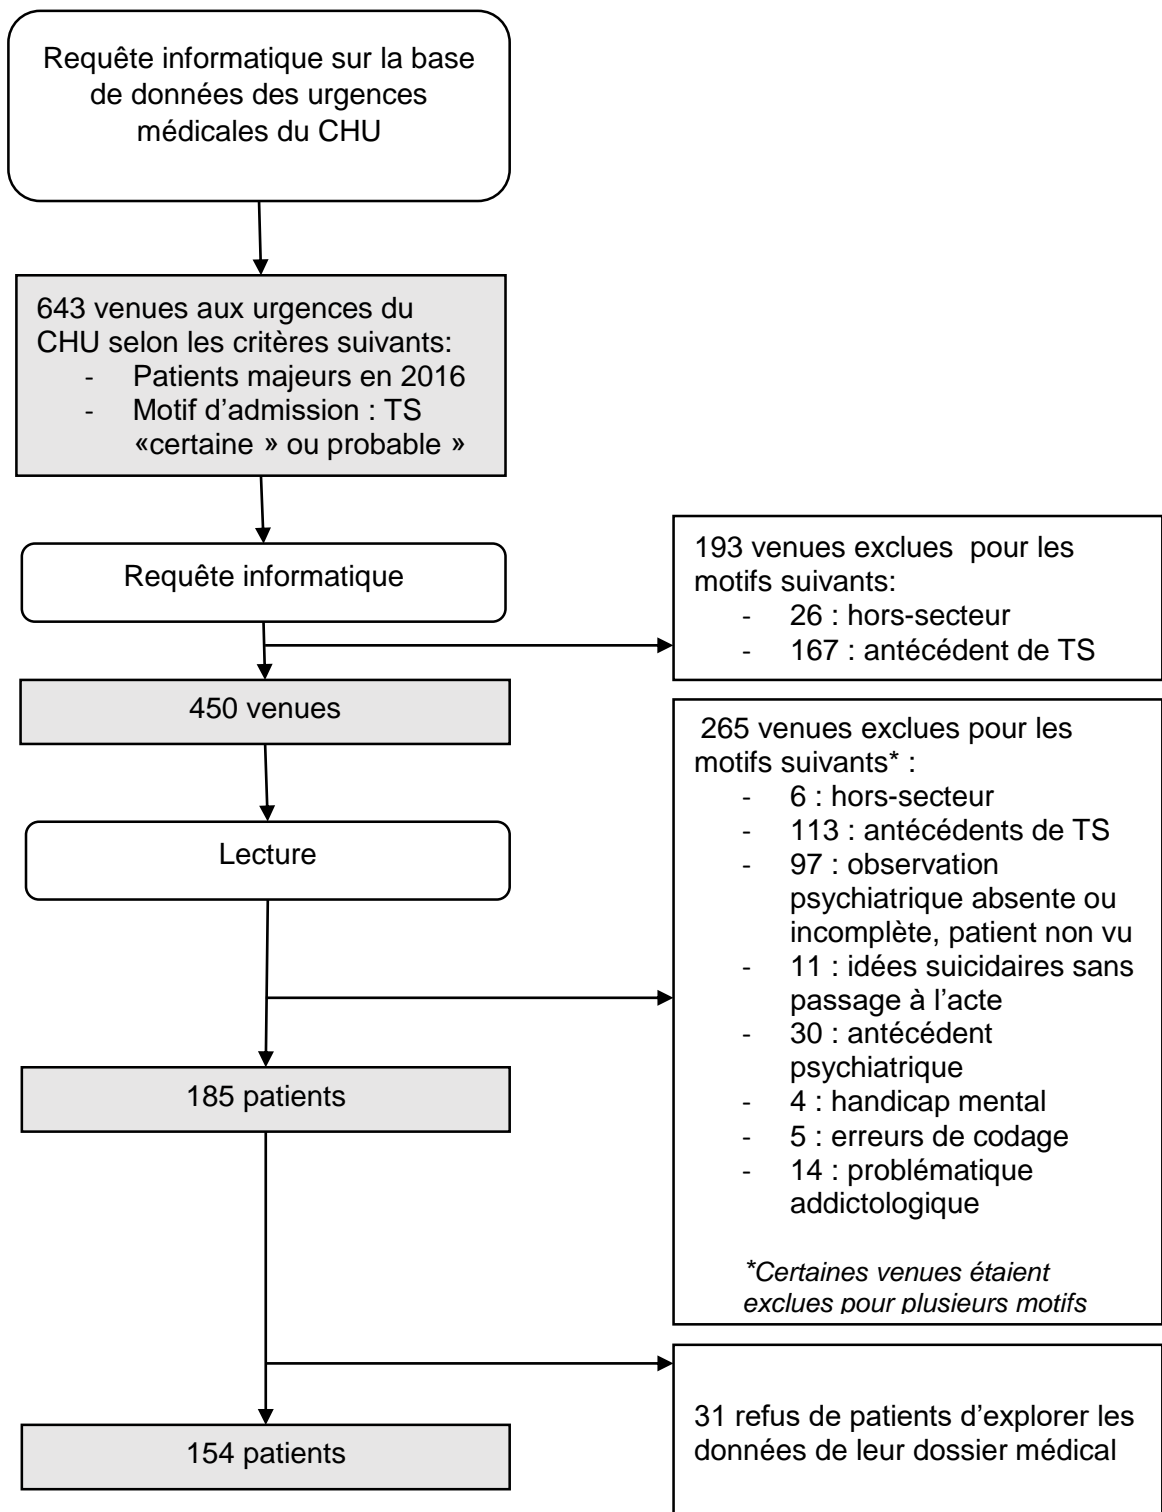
Requête informatique sur la base de données des urgences médicales du CHU

643 venues aux urgences du CHU selon les critères suivants:
- Patients majeurs en 2016
- Motif d'admission : TS «certaine » ou probable »

Requête informatique

193 venues exclues pour les motifs suivants:
- 26 : hors-secteur
- 167 : antécédent de TS

450 venues

265 venues exclues pour les motifs suivants* :
- 6 : hors-secteur
- 113 : antécédents de TS
- 97 : observation psychiatrique absente ou incomplète, patient non vu
- 11 : idées suicidaires sans passage à l'acte
- 30 : antécédent psychiatrique
- 4 : handicap mental
- 5 : erreurs de codage
- 14 : problématique addictologique

*Certaines venues étaient exclues pour plusieurs motifs

Lecture

185 patients

31 refus de patients d'explorer les données de leur dossier médical

154 patients